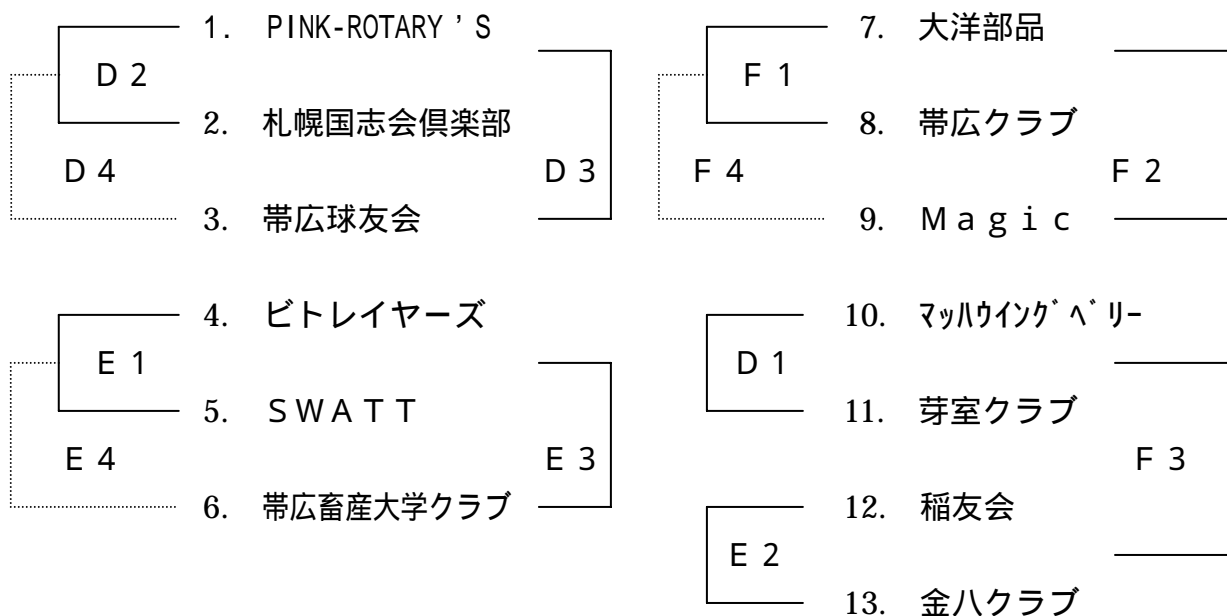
1. PINK-ROTARY'S

D2

2. 札幌国志会倶楽部

D4

D3

3. 帯広球友会

4. ビトレイヤーズ

E1

5. SWATT

E4

E3

6. 帯広畜産大学クラブ

7. 大洋部品

F1

8. 帯広クラブ

F4

F2

9. Magic

10. ﾏｯﾊｳｲﾝｸﾞﾍﾞﾘｰ

D1

11. 芽室クラブ

F3

12. 稲友会

E2

13. 金八クラブ